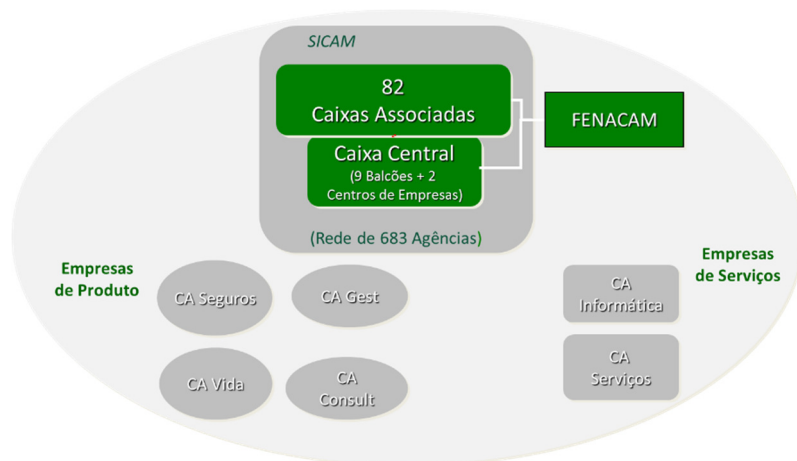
SICAM

82
Caixas Associadas

Caixa Central
(9 Balcões + 2 Centros de Empresas)

FENACAM

(Rede de 683 Agências)

Empresas de Produto

CA Seguros

CA Gest

CA Vida

CA Consult

Empresas de Serviços

CA Informática

CA Serviços